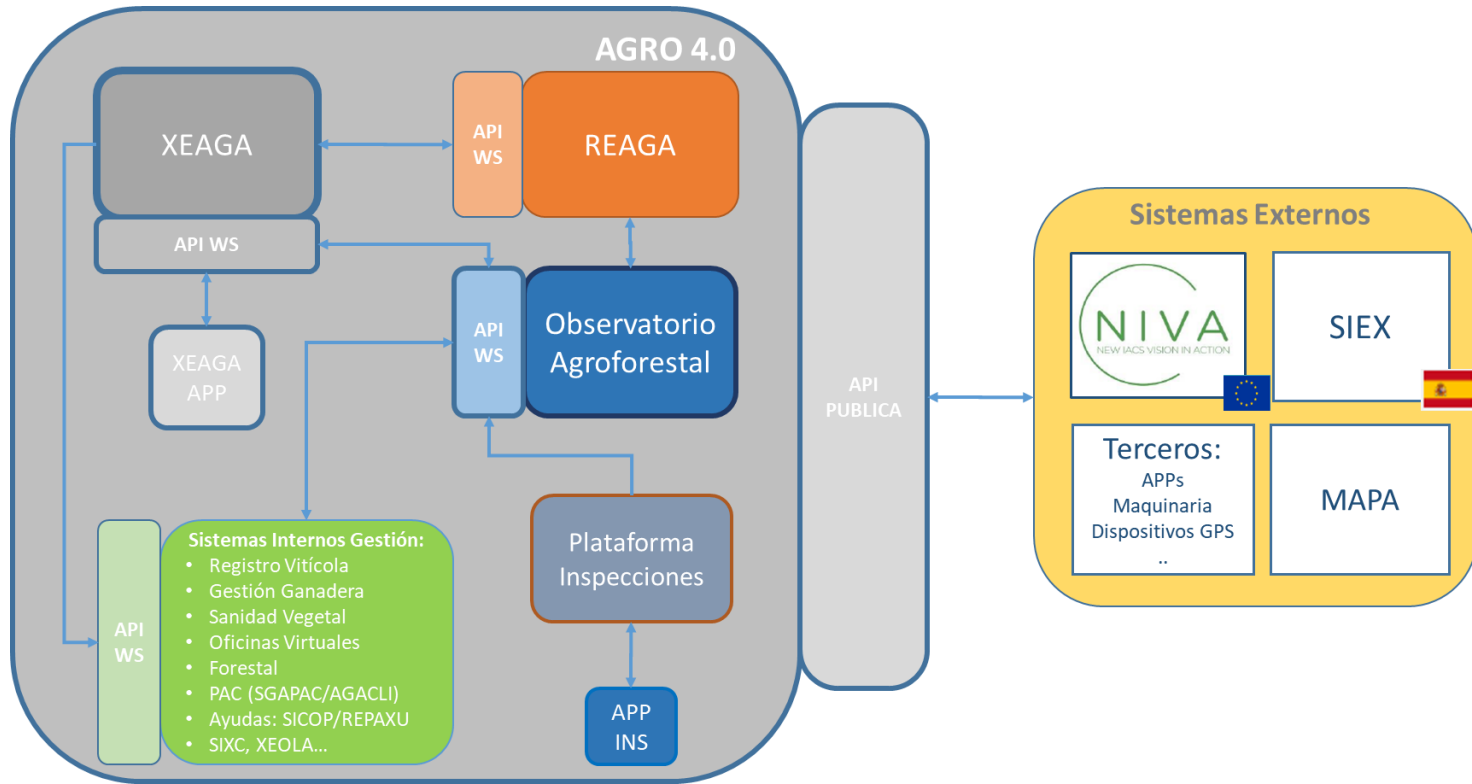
AGRO 4.0

XEAGA

API WS

API WS

REAGA

XEAGA APP

API WS

Observatorio Agroforestal

API WS

Sistemas Internos Gestión:
- Registro Vitícola
- Gestión Ganadera
- Sanidad Vegetal
- Oficinas Virtuales
- Forestal
- PAC (SGAPAC/AGACLI)
- Ayudas: SICOP/REPAXU
- SIXC, XEOLA...

Plataforma Inspecciones

APP INS

API PUBLICA

Sistemas Externos

NIVA
NEW IACS VISION IN ACTION

SIEX

Terceros:
APPs
Maquinaria
Dispositivos GPS
..

MAPA